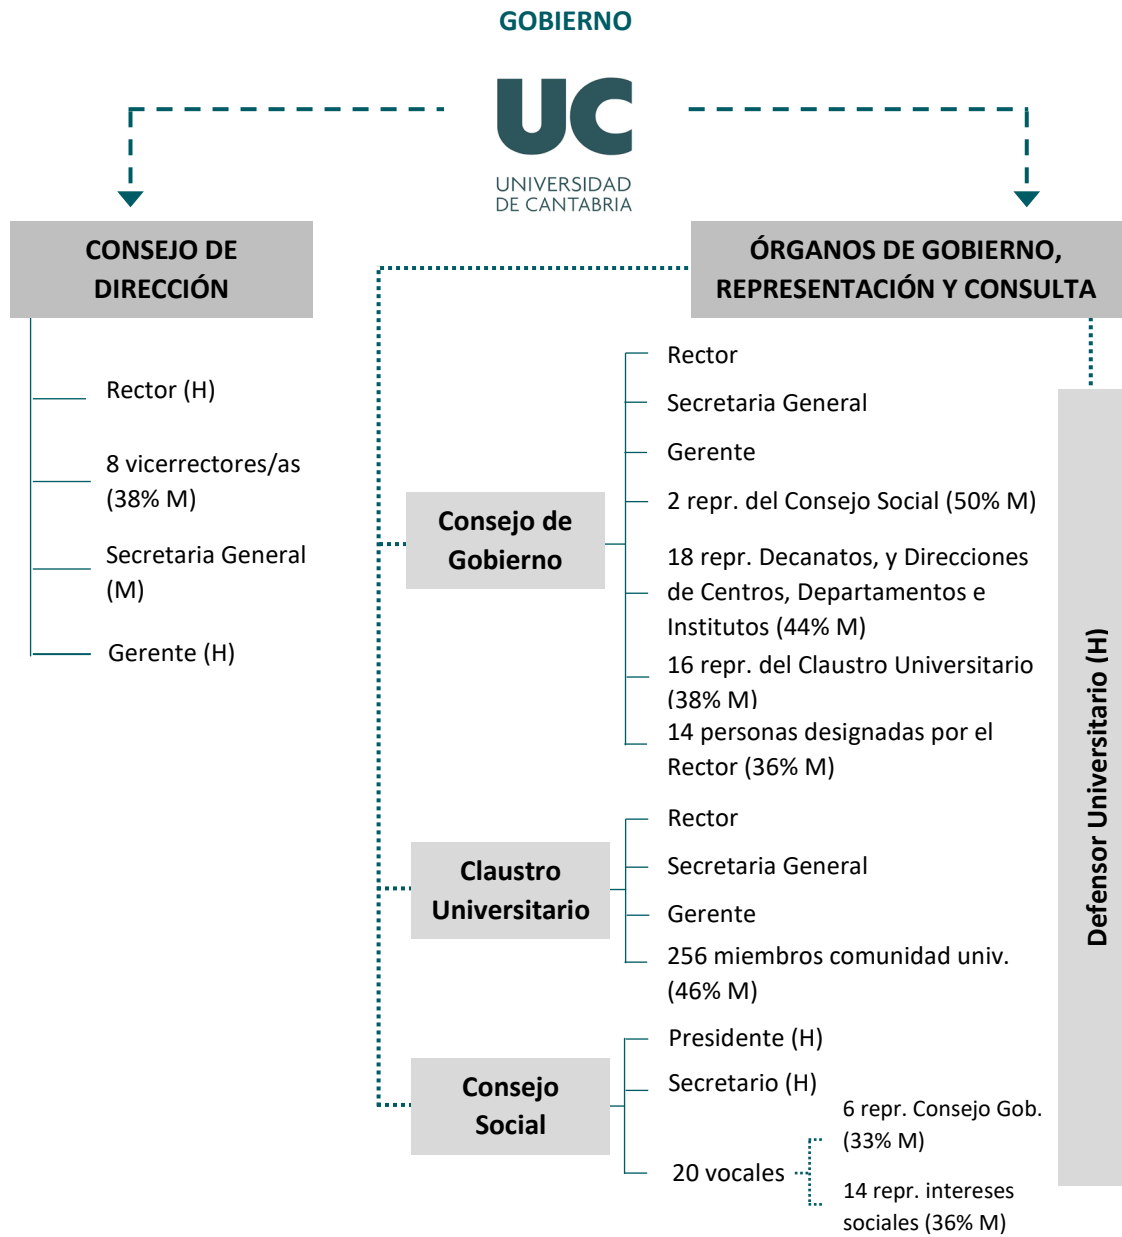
GOBIERNO

UC
UNIVERSIDAD
DE CANTABRIA

CONSEJO DE DIRECCIÓN

Rector (H)

8 vicerrectores/as (38% M)

Secretaria General (M)

Gerente (H)

ÓRGANOS DE GOBIERNO, REPRESENTACIÓN Y CONSULTA

Consejo de Gobierno

Rector

Secretaria General

Gerente

2 repr. del Consejo Social (50% M)

18 repr. Decanatos, y Direcciones de Centros, Departamentos e Institutos (44% M)

16 repr. del Claustro Universitario (38% M)

14 personas designadas por el Rector (36% M)

Claustro Universitario

Rector

Secretaria General

Gerente

256 miembros comunidad univ. (46% M)

Consejo Social

Presidente (H)

Secretario (H)

20 vocales

6 repr. Consejo Gob. (33% M)

14 repr. intereses sociales (36% M)

Defensor Universitario (H)